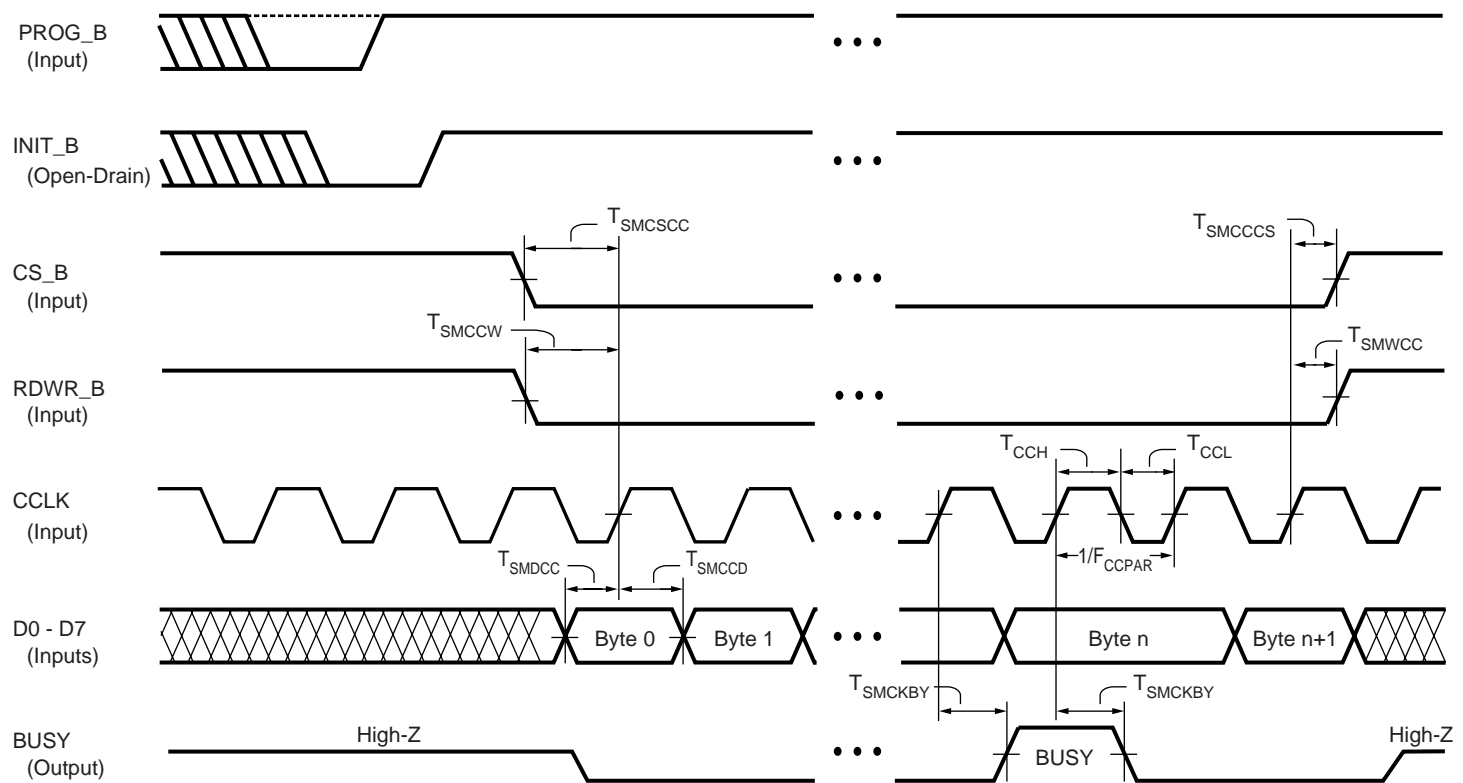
PROG_B
(Input)

INIT_B
(Open-Drain)

$T_{SMCSCC}$

$T_{SMCCCS}$

CS_B
(Input)

$T_{SMCCW}$

$T_{SMWCC}$

RDWR_B
(Input)

$T_{CCH}$

$T_{CCL}$

CCLK
(Input)

$T_{SMDCC}$

$T_{SMCCD}$

$1/F_{CCPAR}$

D0 - D7
(Inputs)

Byte 0

Byte 1

Byte n

Byte n+1

$T_{SMCKBY}$

$T_{SMCKBY}$

BUSY
(Output)

High-Z

BUSY

High-Z